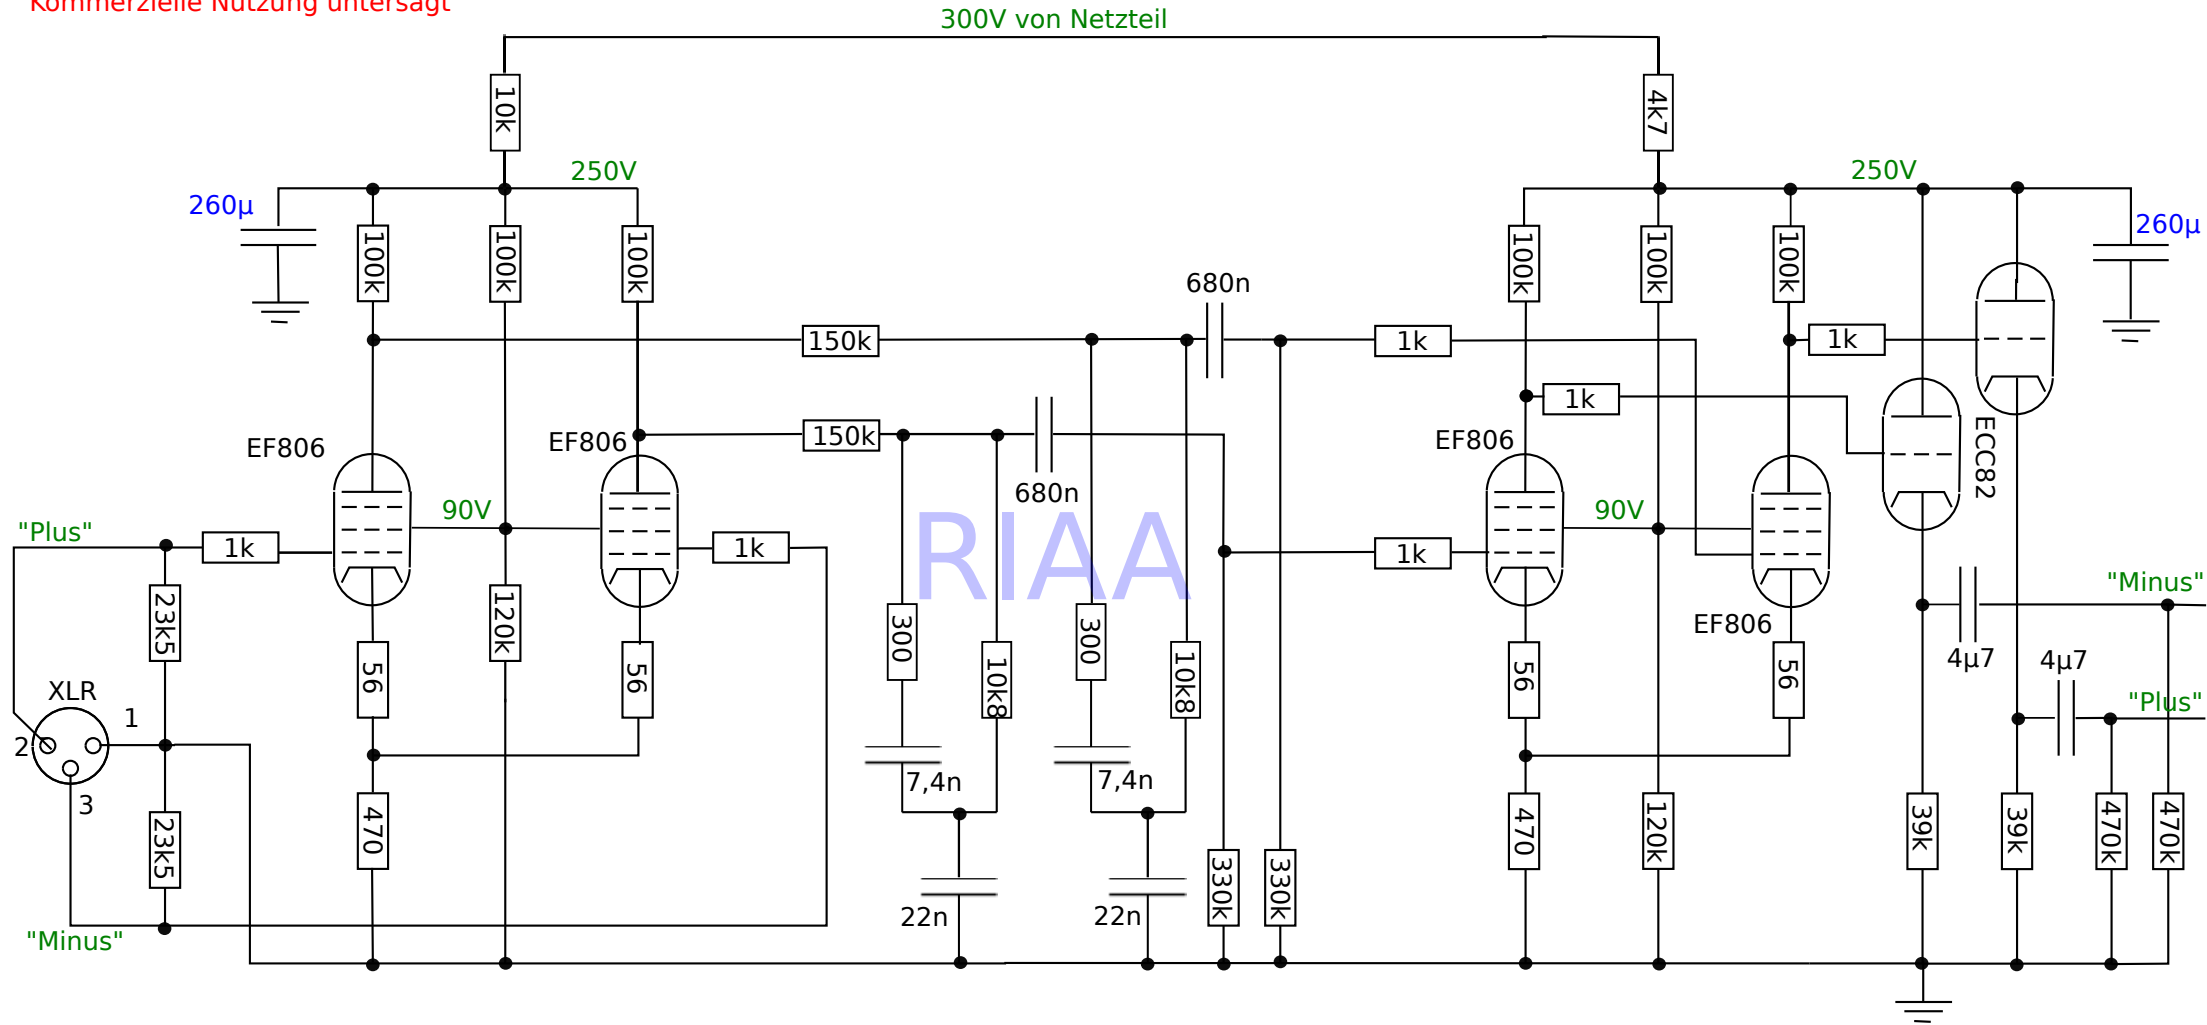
Kommerzielle Nutzung untersagt

300V von Netzteil

10k

4k7

250V

250V

260µ

260µ

100k

100k

100k

100k

100k

100k

680n

150k

1k

1k

1k

150k

EF806

EF806

EF806

ECC82

90V

90V

"Plus"

1k

1k

RIAA

680n

1k

EF806

"Minus"

23k5

120k

300

10k8

300

10k8

56

56

56

56

XLR

1

2

3

4µ7

4µ7

"Plus"

7,4n

7,4n

23k5

470

22n

22n

330k

330k

470

120k

39k

39k

470k

470k

"Minus"